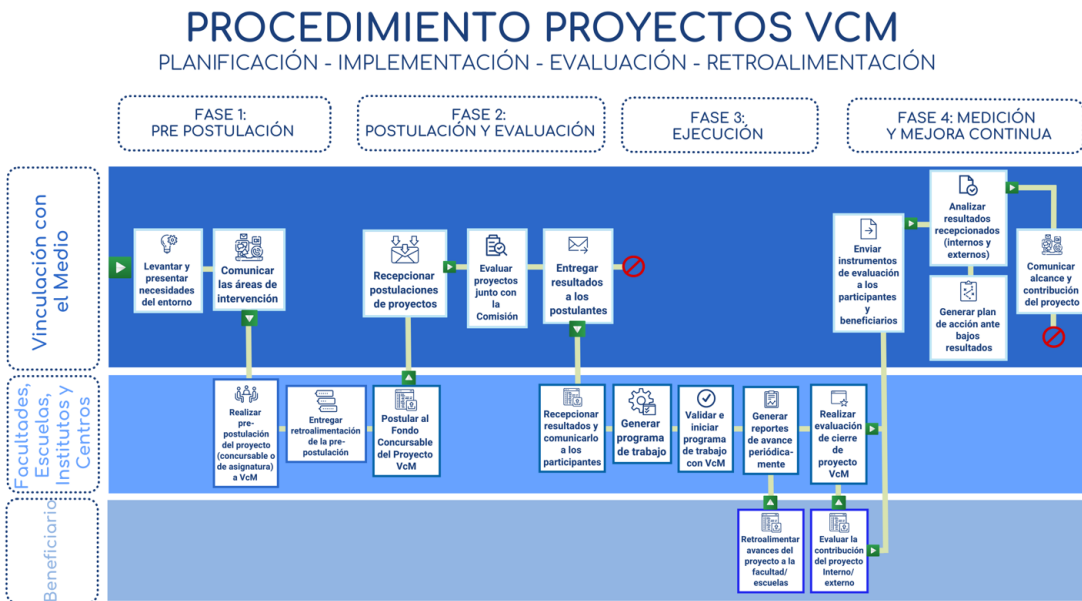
PROCEDIMIENTO PROYECTOS VCM

PLANIFICACIÓN - IMPLEMENTACIÓN - EVALUACIÓN - RETROALIMENTACIÓN

FASE 1: PRE POSTULACIÓN

FASE 2: POSTULACIÓN Y EVALUACIÓN

FASE 3: EJECUCIÓN

FASE 4: MEDICIÓN Y MEJORA CONTINUA

Vinculación con el Medio

Levantar y presentar necesidades del entorno

Comunicar las áreas de intervención

Recepcionar postulaciones de proyectos

Evaluar proyectos junto con la Comisión

Entregar resultados a los postulantes

Enviar instrumentos de evaluación a los participantes y beneficiarios

Analizar resultados recepcionados (internos y externos)

Generar plan de acción ante bajos resultados

Comunicar alcance y contribución del proyecto

Facultades, Escuelas, Institutos y Centros

Realizar pre-postulación del proyecto (concursable o de asignatura) a VcM

Entregar retroalimentación de la pre-postulación

Postular al Fondo Concursable del Proyecto VcM

Recepcionar resultados y comunicarlo a los participantes

Generar programa de trabajo

Validar e iniciar programa de trabajo con VcM

Generar reportes de avance periódicamente

Realizar evaluación de cierre de proyecto VcM

Beneficiarios

Retroalimentar avances del proyecto a la facultad/ escuelas

Evaluar la contribución del proyecto interno/ externo